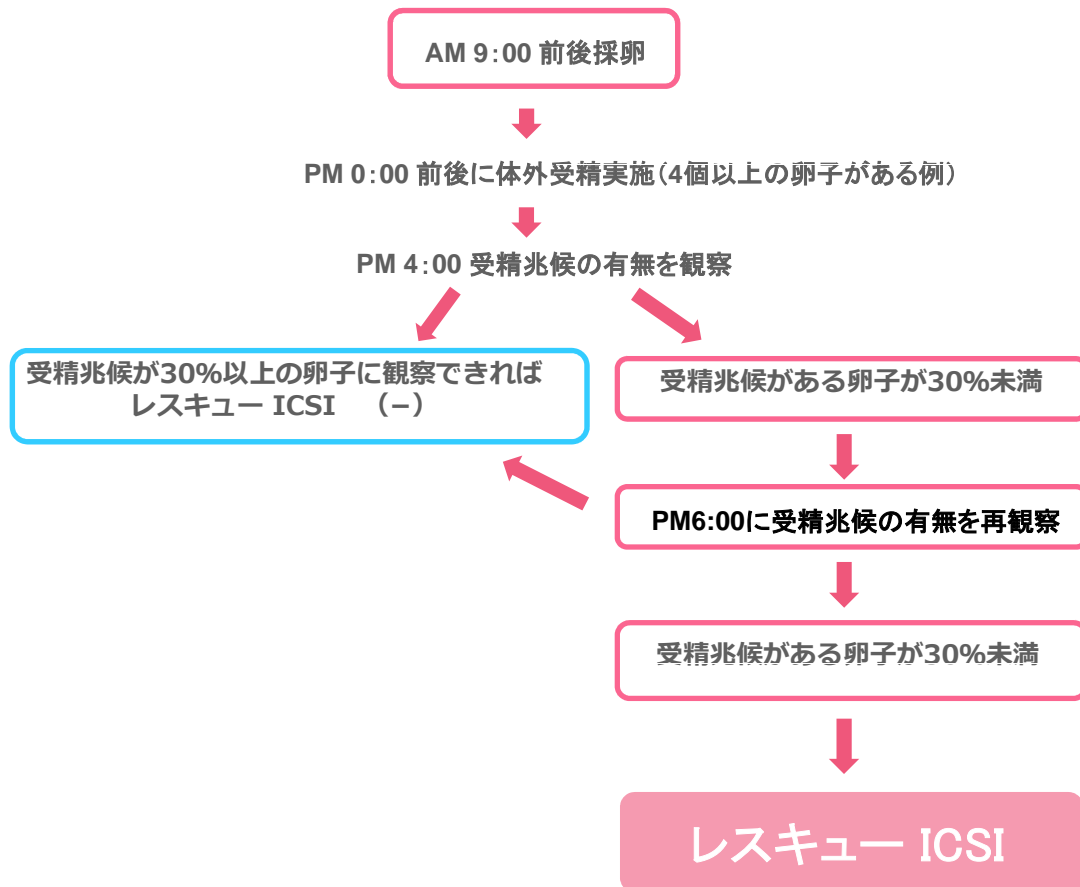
AM 9:00 前後採卵

PM 0:00 前後に体外受精実施(4個以上の卵子がある例)

PM 4:00 受精兆候の有無を観察

受精兆候が30%以上の卵子に観察できれば
レスキュー ICSI　(−)

受精兆候がある卵子が30%未満

PM6:00に受精兆候の有無を再観察

受精兆候がある卵子が30%未満

レスキュー ICSI